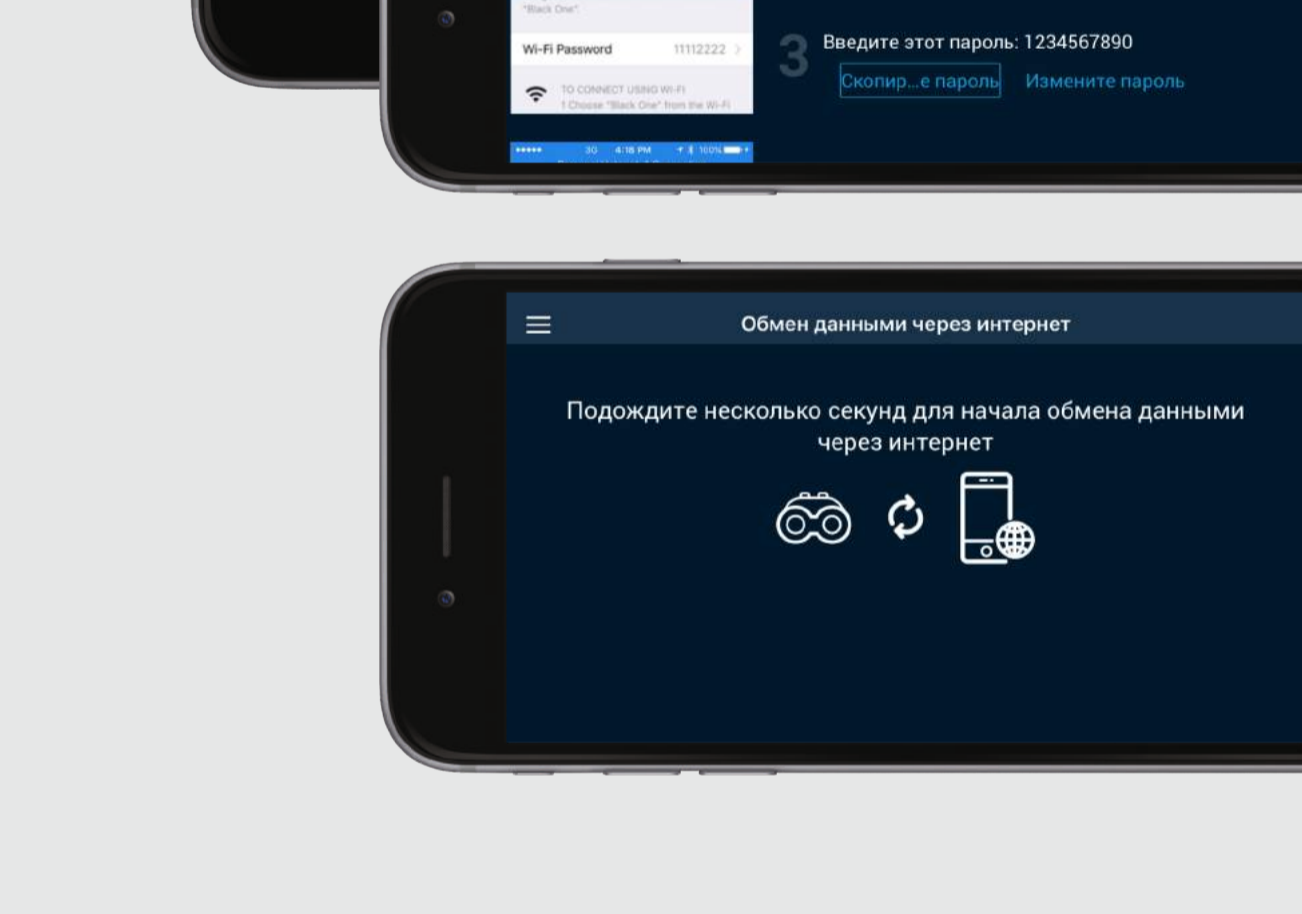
"Black One"

Wi-Fi Password 11112222

TO CONNECT USING WI-FI
1 Choose "Black One" from the Wi-Fi

●●●●● 3G 4:18 PM 100%

3 Введите этот пароль: 1234567890

Скопир...е пароль Измените пароль

Обмен данными через интернет

Подождите несколько секунд для начала обмена данными через интернет